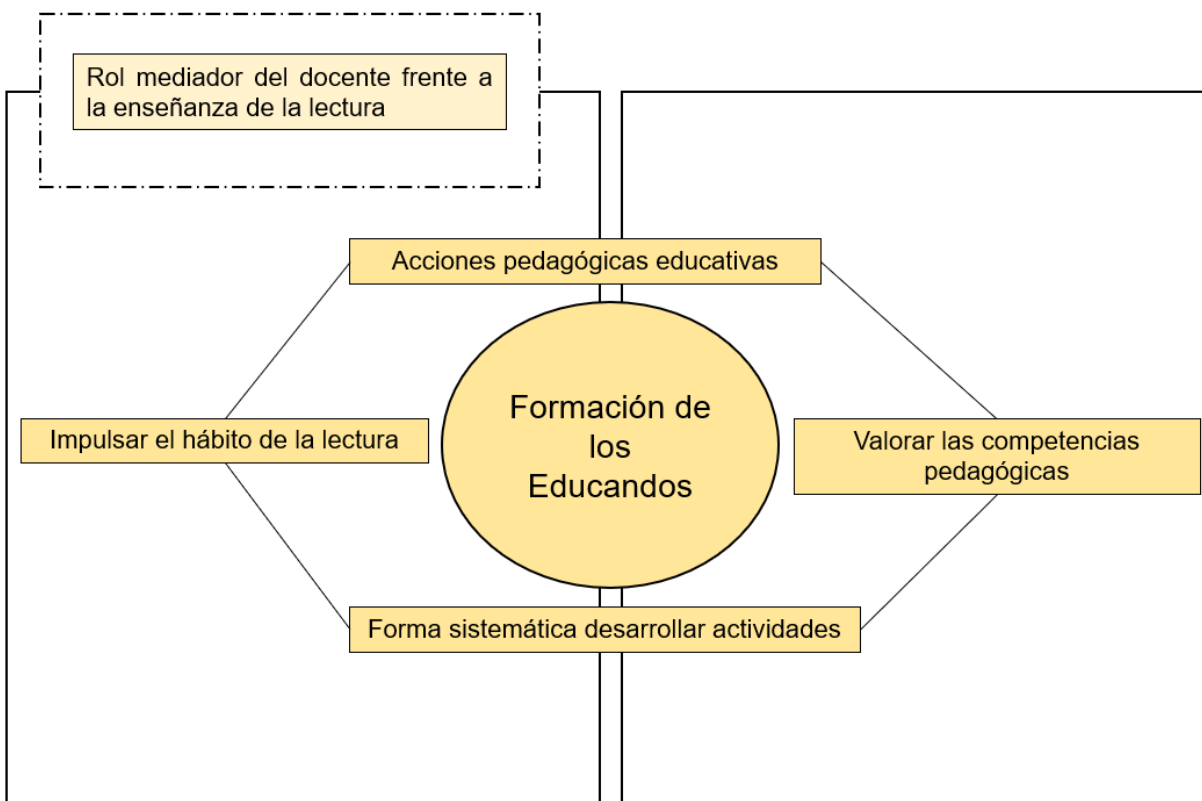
Rol mediador del docente frente a la enseñanza de la lectura

Acciones pedagógicas educativas

Impulsar el hábito de la lectura

Formación de los Educandos

Valorar las competencias pedagógicas

Forma sistemática desarrollar actividades